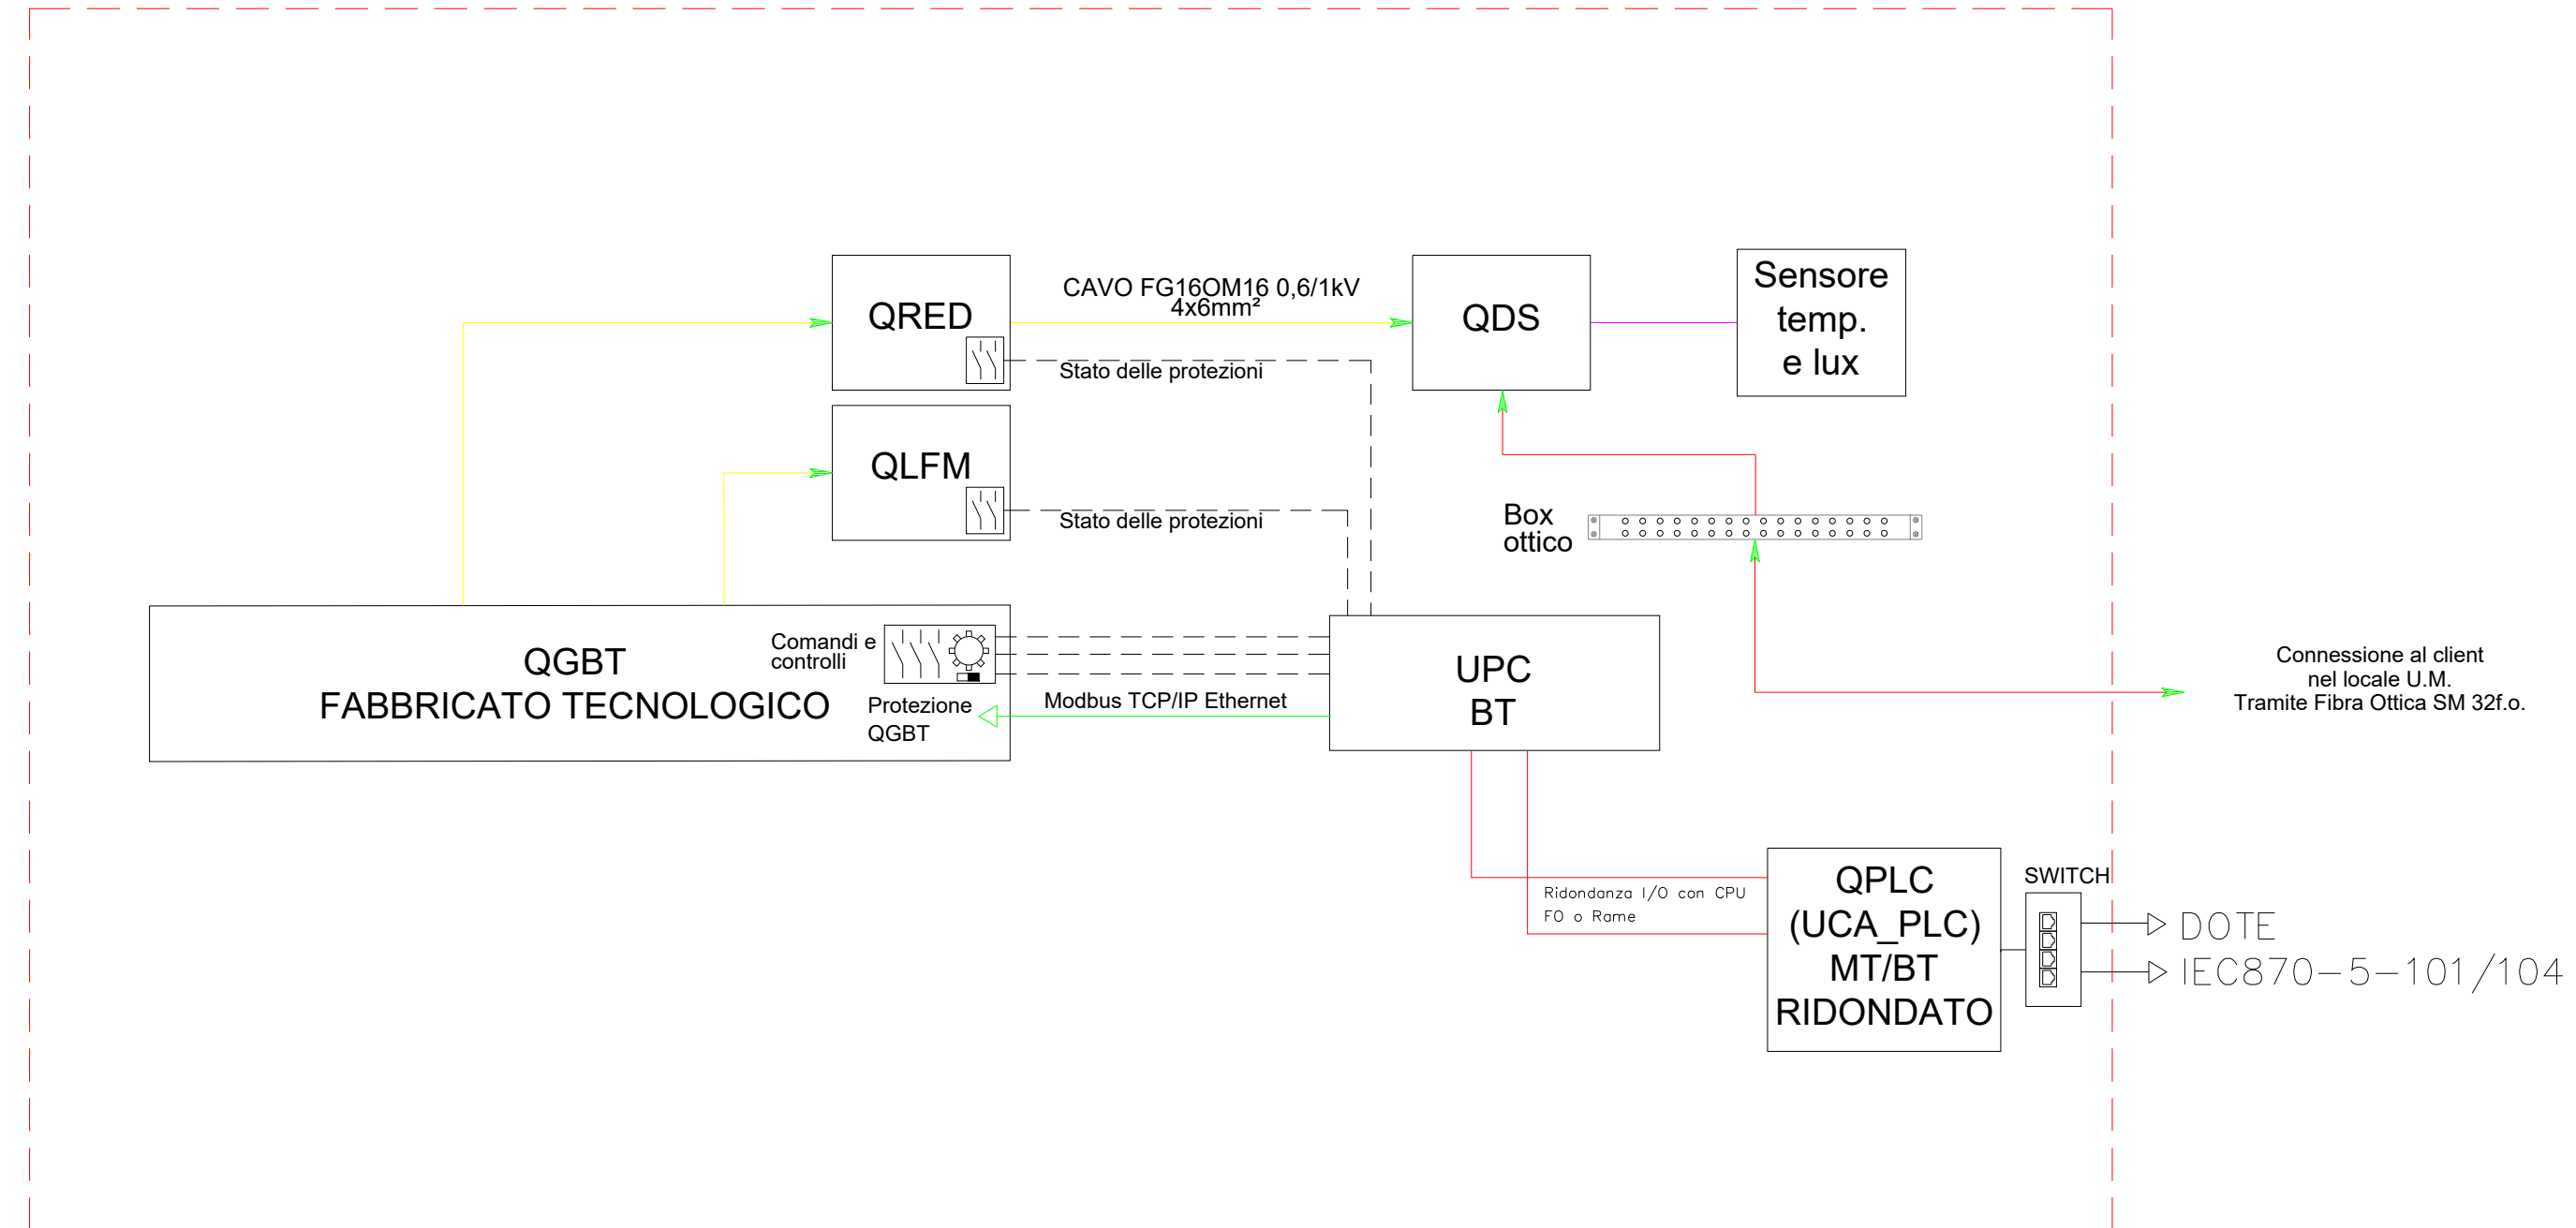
QRED

CAVO FG16OM16 0,6/1kV
4x6mm²

QDS

Sensore temp. e lux

Stato delle protezioni

QLFM

Stato delle protezioni

Box ottico

QGBT
FABBRICATO TECNOLOGICO

Comandi e controlli

Protezione QGBT

Modbus TCP/IP Ethernet

UPC
BT

Connessione al client
nel locale U.M.
Tramite Fibra Ottica SM 32f.o.

Ridondanza I/O con CPU
FO o Rame

QPLC
(UCA_PLC)
MT/BT
RIDONDATO

SWITCH

DOTE

IEC870-5-101/104